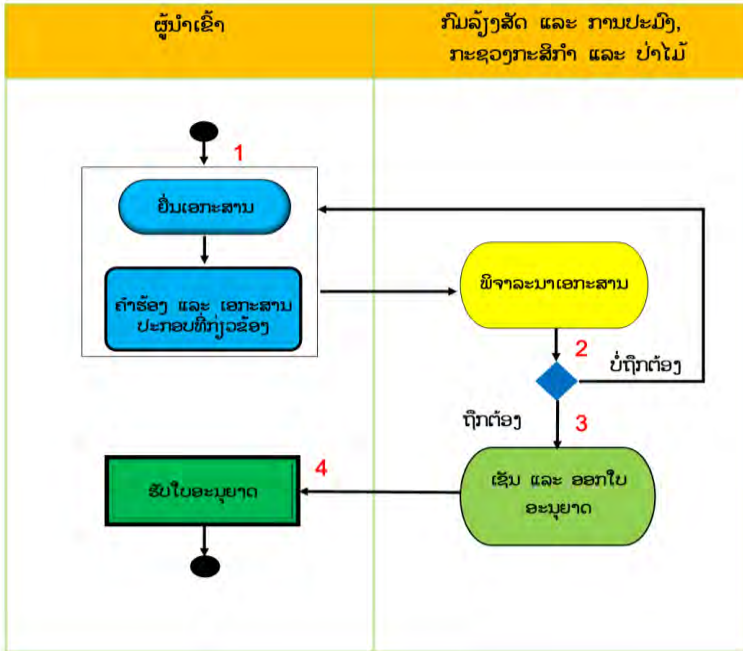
| ຜູ້ນຳເຂົ້າ | ກົມລ້ຽງສັດ ແລະ ການປະມົງ, ກະຊວງກະສິກຳ ແລະ ປ່າໄມ້ |
|---|---|

1

ຍື່ນເອກະສານ

ຄຳຮ້ອງ ແລະ ເອກະສານປະກອບທີ່ກ່ຽວຂ້ອງ

ພິຈາລະນາເອກະສານ

2

ບໍ່ຖືກຕ້ອງ

ຖືກຕ້ອງ

3

4

ຮັບໃບອະນຸຍາດ

ເຊັນ ແລະ ອອກໃບອະນຸຍາດ